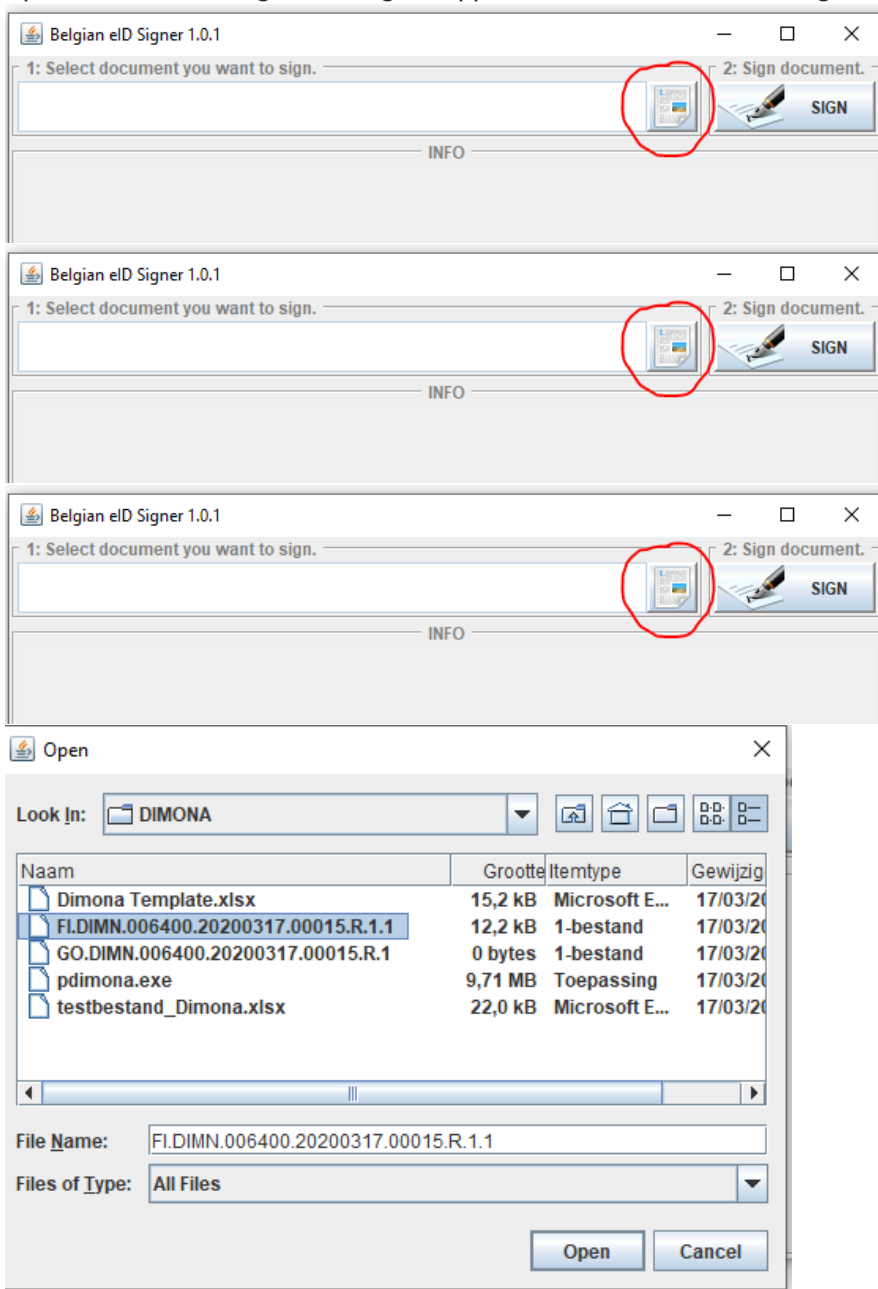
Belgian eID Signer 1.0.1

1: Select document you want to sign.

2: Sign document.

SIGN

INFO

Belgian eID Signer 1.0.1

1: Select document you want to sign.

2: Sign document.

SIGN

INFO

Belgian eID Signer 1.0.1

1: Select document you want to sign.

2: Sign document.

SIGN

INFO

Open

Look In: DIMONA

| Naam | Grootte | Itemtype | Gewijzig |
|---|---|---|---|
| Dimona Template.xlsx | 15,2 kB | Microsoft E... | 17/03/2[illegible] |
| FI.DIMN.006400.20200317.00015.R.1.1 | 12,2 kB | 1-bestand | 17/03/2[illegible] |
| GO.DIMN.006400.20200317.00015.R.1 | 0 bytes | 1-bestand | 17/03/2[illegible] |
| pdimona.exe | 9,71 MB | Toepassing | 17/03/2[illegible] |
| testbestand_Dimona.xlsx | 22,0 kB | Microsoft E... | 17/03/2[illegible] |

File Name: FI.DIMN.006400.20200317.00015.R.1.1

Files of Type: All Files

Open Cancel